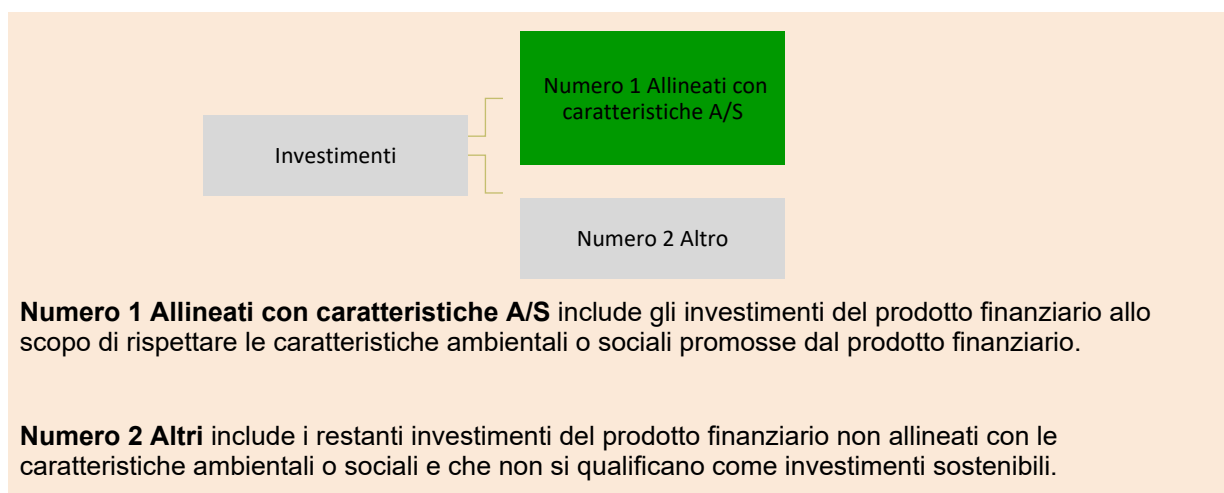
Investimenti

Numero 1 Allineati con caratteristiche A/S

Numero 2 Altro

**Numero 1 Allineati con caratteristiche A/S** include gli investimenti del prodotto finanziario allo scopo di rispettare le caratteristiche ambientali o sociali promosse dal prodotto finanziario.

**Numero 2 Altri** include i restanti investimenti del prodotto finanziario non allineati con le caratteristiche ambientali o sociali e che non si qualificano come investimenti sostenibili.